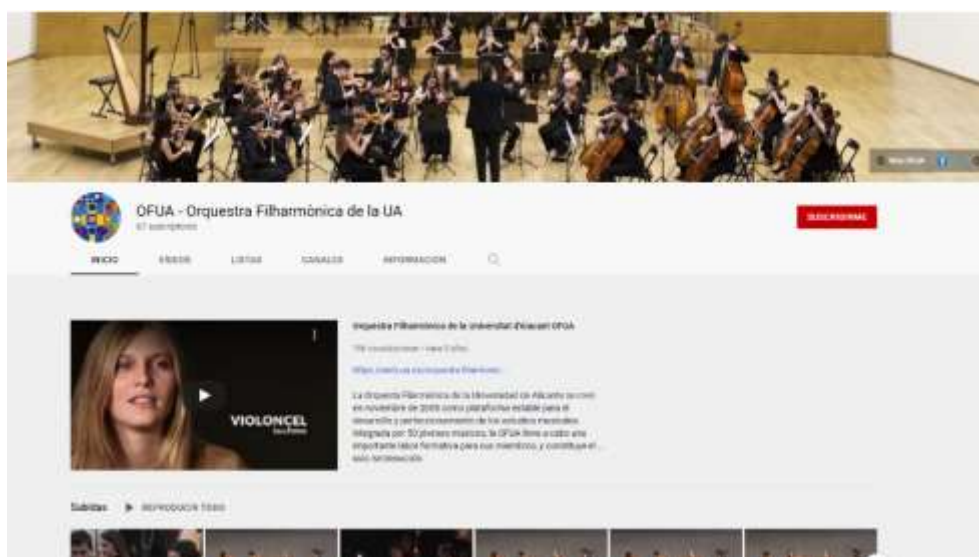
OFUA - Orquestra Filharmònica de la UA

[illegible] suscriptores

SUSCRIBIRSE

INICIO VIDEOS LISTAS CANALES INFORMACIÓN

Orquestra Filharmònica de la Universitat d'Alacant OFUA

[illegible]

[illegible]

La Orquesta Filarmónica de la Universidad de Alicante se creó en noviembre de 2005 como plataforma estable para el desarrollo y perfeccionamiento de los estudios musicales. Integrada por 50 jóvenes músicos, la OFUA lleva a cabo una importante labor formativa para sus miembros, y constituye el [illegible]

VIOLONCEL

Subidas ▶ REPRODUCIR TODO